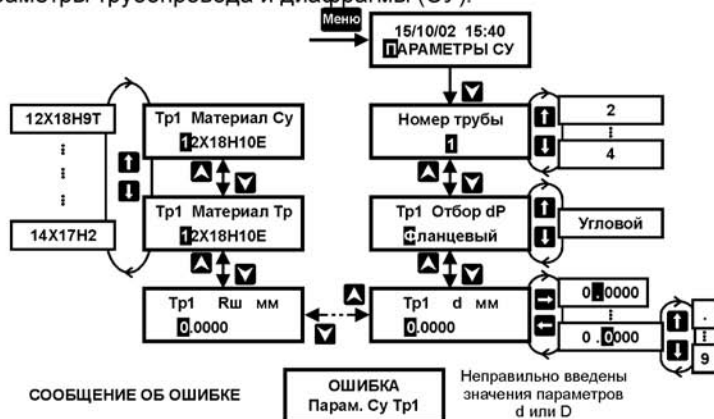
араметры трубопровода и диафрагмы (СУ).

Меню

15/10/02 15:40
ПАРАМЕТРЫ СУ

12Х18Н9Т

Tp1 Материал Су
12Х18Н10Е

Номер трубы
1

2
⋮
4

Tp1 Материал Тр
12Х18Н10Е

14Х17Н2

Tp1 Отбор dP
Фланцевый

Угловой

Tp1 Rш мм
0.0000

Tp1 d мм
0.0000

0.0000
⋮
0 .0000

.
⋮
9

СООБЩЕНИЕ ОБ ОШИБКЕ

ОШИБКА
Парам. Су Tp1

Неправильно введены значения параметров d или D